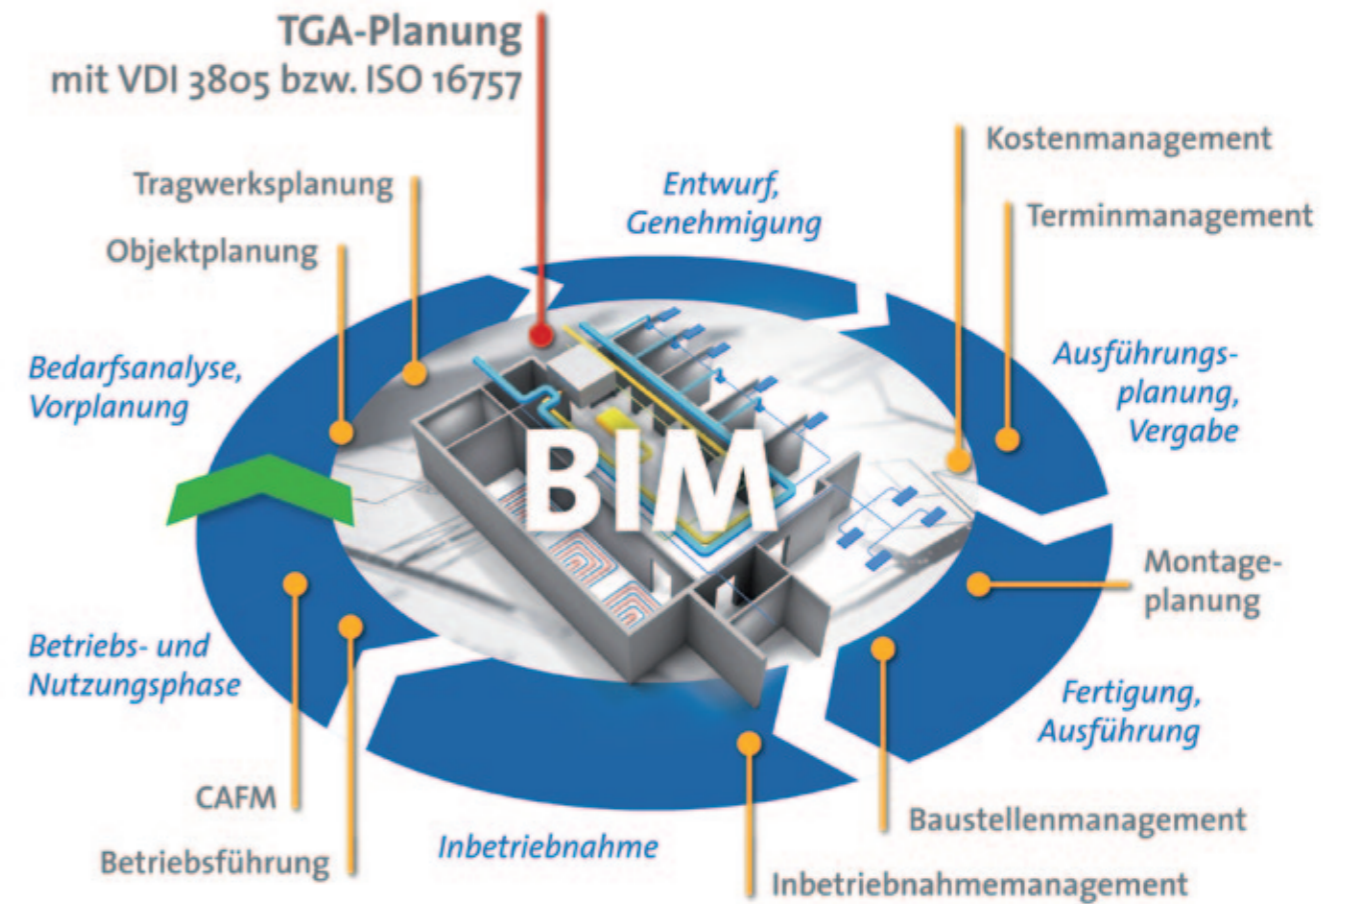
TGA-Planung
mit VDI 3805 bzw. ISO 16757

Tragwerksplanung

Objektplanung

Entwurf,
Genehmigung

Kostenmanagement

Terminmanagement

Bedarfsanalyse,
Vorplanung

Ausführungsplanung,
Vergabe

BIM

Montageplanung

Betriebs- und
Nutzungsphase

Fertigung,
Ausführung

CAFM

Betriebsführung

Inbetriebnahme

Baustellenmanagement

Inbetriebnahmemanagement